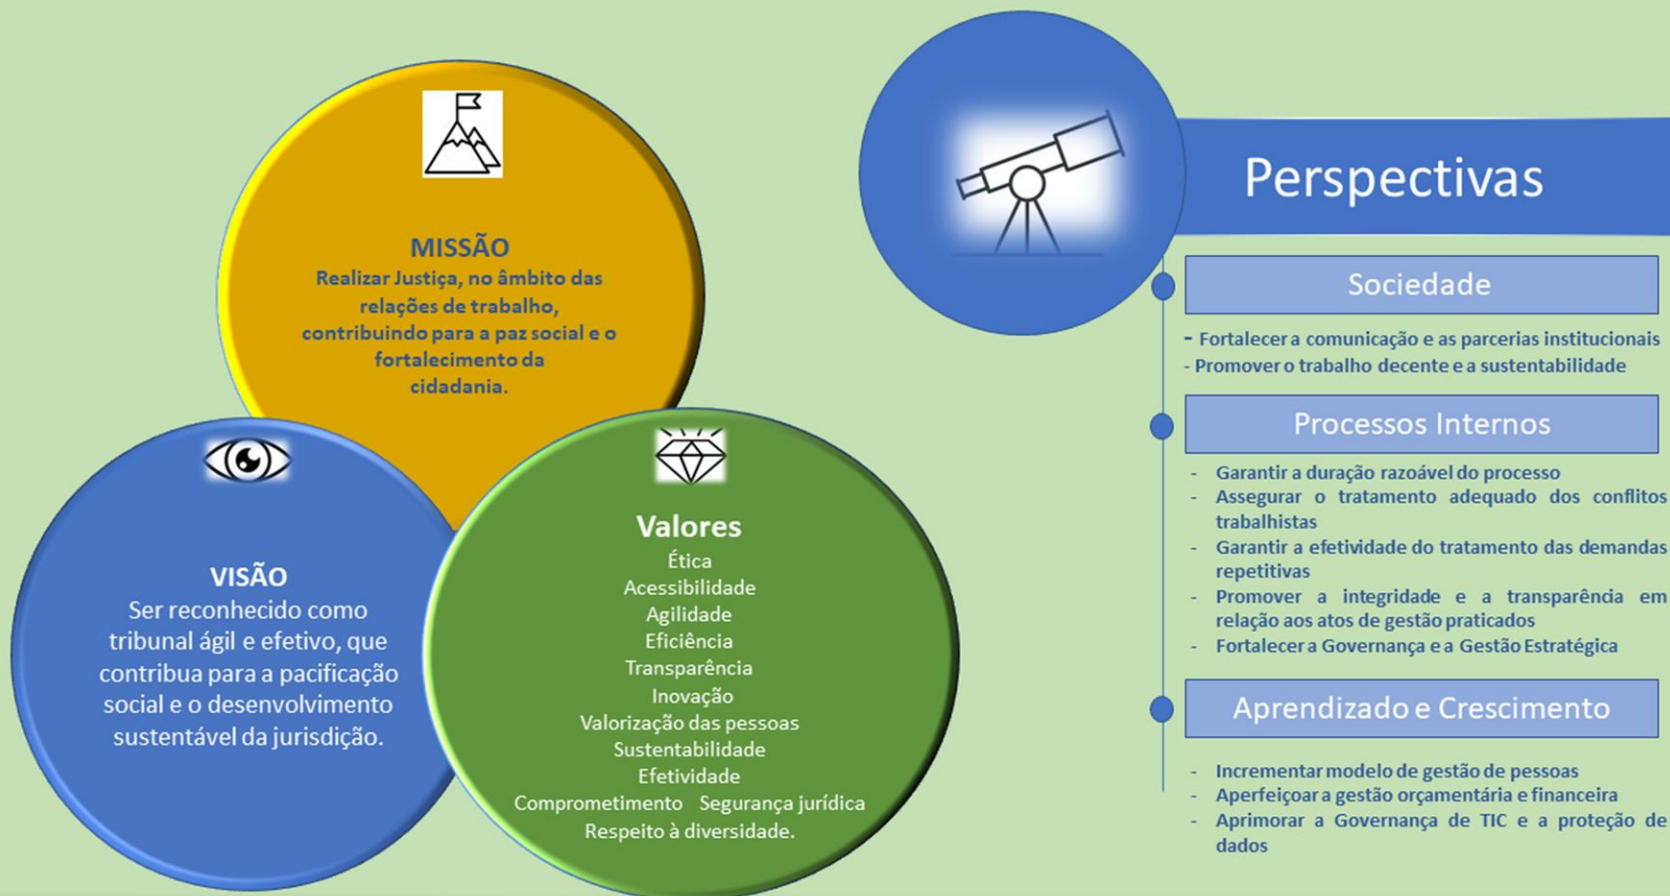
MISSÃO
Realizar Justiça, no âmbito das relações de trabalho, contribuindo para a paz social e o fortalecimento da cidadania.

VISÃO
Ser reconhecido como tribunal ágil e efetivo, que contribua para a pacificação social e o desenvolvimento sustentável da jurisdição.

Valores
Ética
Acessibilidade
Agilidade
Eficiência
Transparência
Inovação
Valorização das pessoas
Sustentabilidade
Efetividade
Comprometimento Segurança jurídica
Respeito à diversidade.

Perspectivas

Sociedade
- Fortalecer a comunicação e as parcerias institucionais
- Promover o trabalho decente e a sustentabilidade

Processos Internos
- Garantir a duração razoável do processo
- Assegurar o tratamento adequado dos conflitos trabalhistas
- Garantir a efetividade do tratamento das demandas repetitivas
- Promover a integridade e a transparência em relação aos atos de gestão praticados
- Fortalecer a Governança e a Gestão Estratégica

Aprendizado e Crescimento
- Incrementar modelo de gestão de pessoas
- Aperfeiçoar a gestão orçamentária e financeira
- Aprimorar a Governança de TIC e a proteção de dados